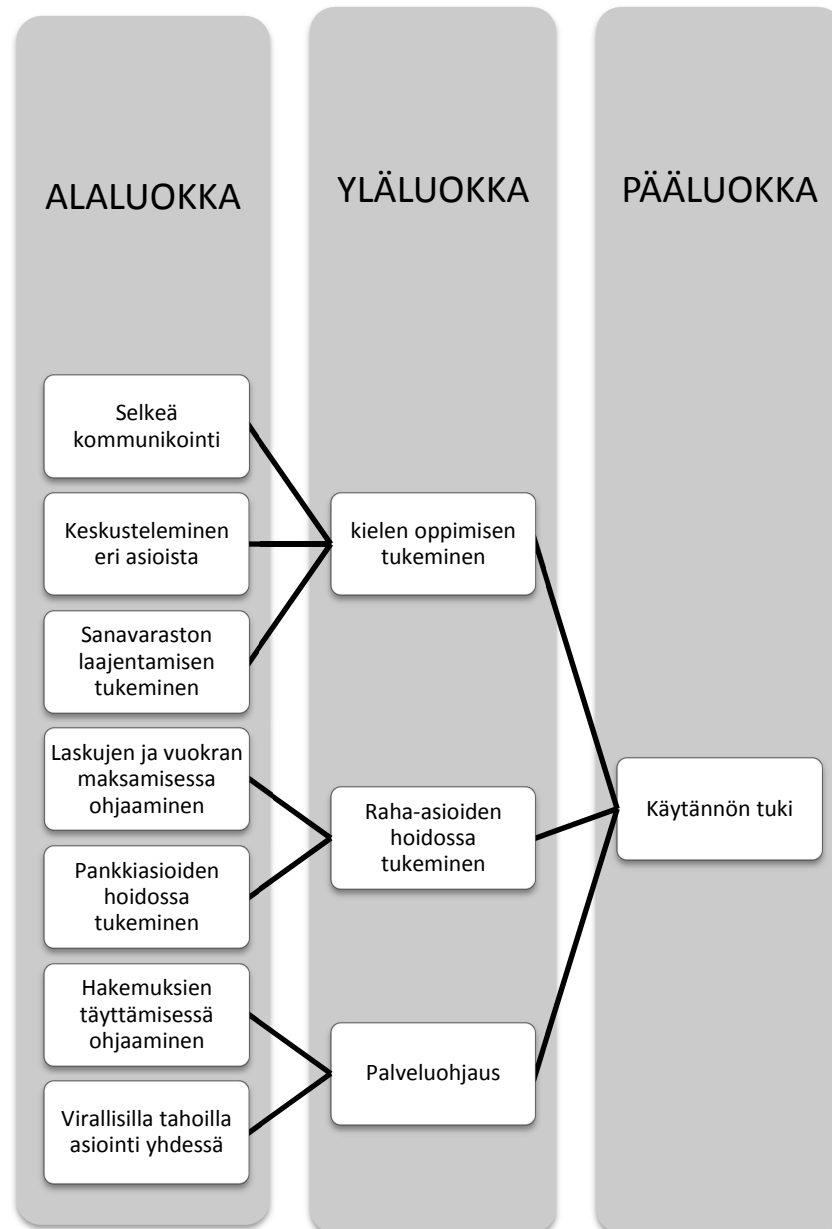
ALALUOKKA

YLÄLUOKKA

PÄÄLUOKKA

Selkeä kommunikointi

Keskusteleminen eri asioista

Sanavaraston laajentamisen tukeminen

Laskujen ja vuokran maksamisessa ohjaaminen

Pankkiasioiden hoidossa tukeminen

Hakemuksien täyttämisessä ohjaaminen

Virallisilla tahoilla asiointi yhdessä

kielen oppimisen tukeminen

Raha-asioiden hoidossa tukeminen

Palveluohjaus

Käytännön tuki